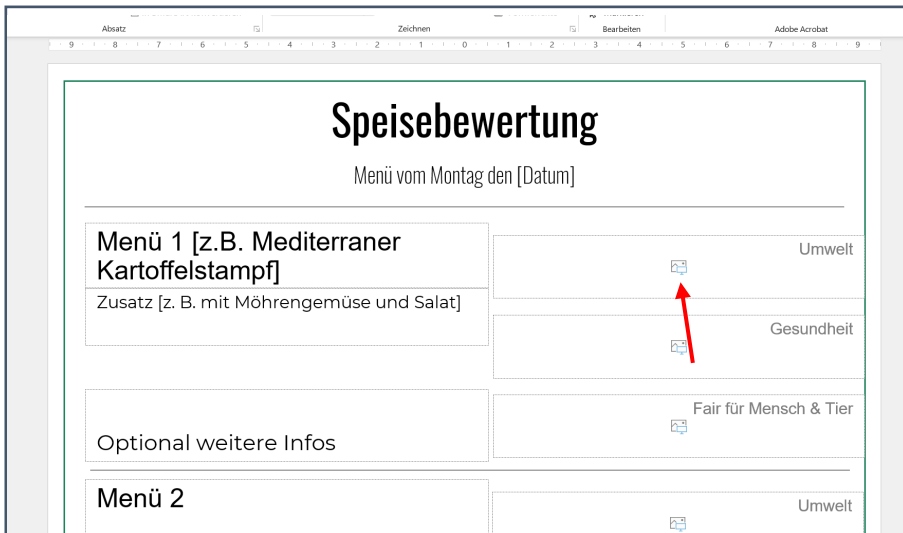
Absatz
Zeichnen
Bearbeiten
Adobe Acrobat

9 · 8 · 7 · 6 · 5 · 4 · 3 · 2 · 1 · 0 · 1 · 2 · 3 · 4 · 5 · 6 · 7 · 8 · 9

Speisebewertung

Menü vom Montag den [Datum]

Menü 1 [z.B. Mediterraner Kartoffelstampf]

Zusatz [z. B. mit Möhrengemüse und Salat]

Umwelt

Gesundheit

Fair für Mensch & Tier

Optional weitere Infos

Menü 2

Umwelt